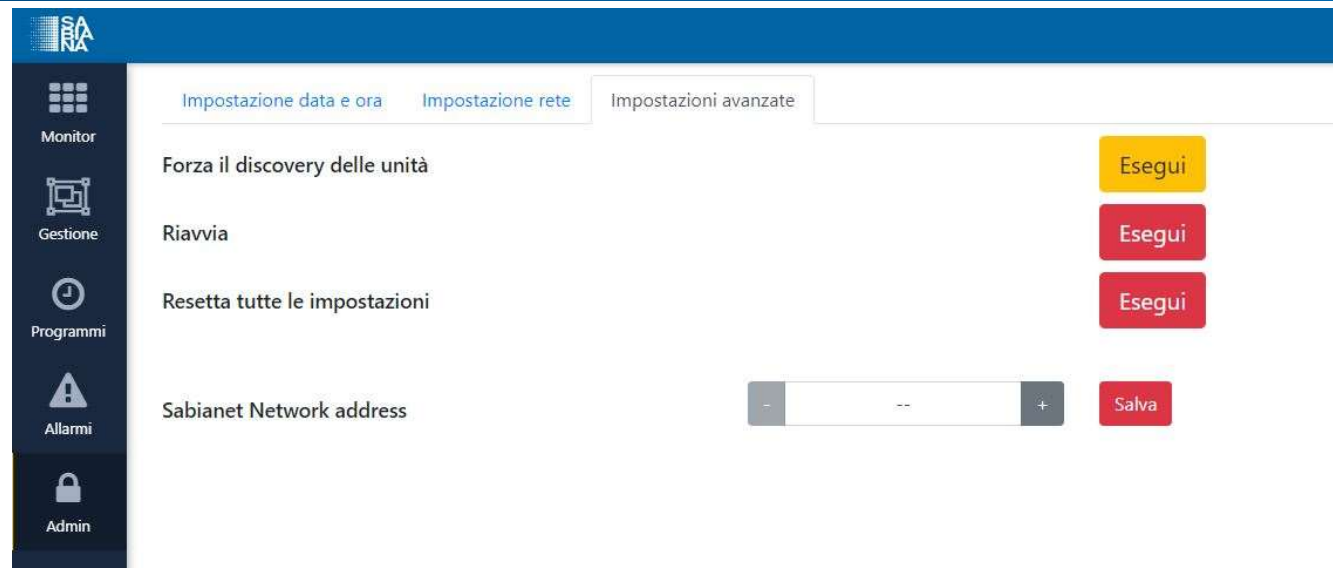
SA
BIA
NA

Monitor

Gestione

Programmi

Allarmi

Admin

Impostazione data e ora
Impostazione rete
Impostazioni avanzate

Forza il discovery delle unità
Esegui

Riavvia
Esegui

Resetta tutte le impostazioni
Esegui

Sabianet Network address
-
--
+
Salva